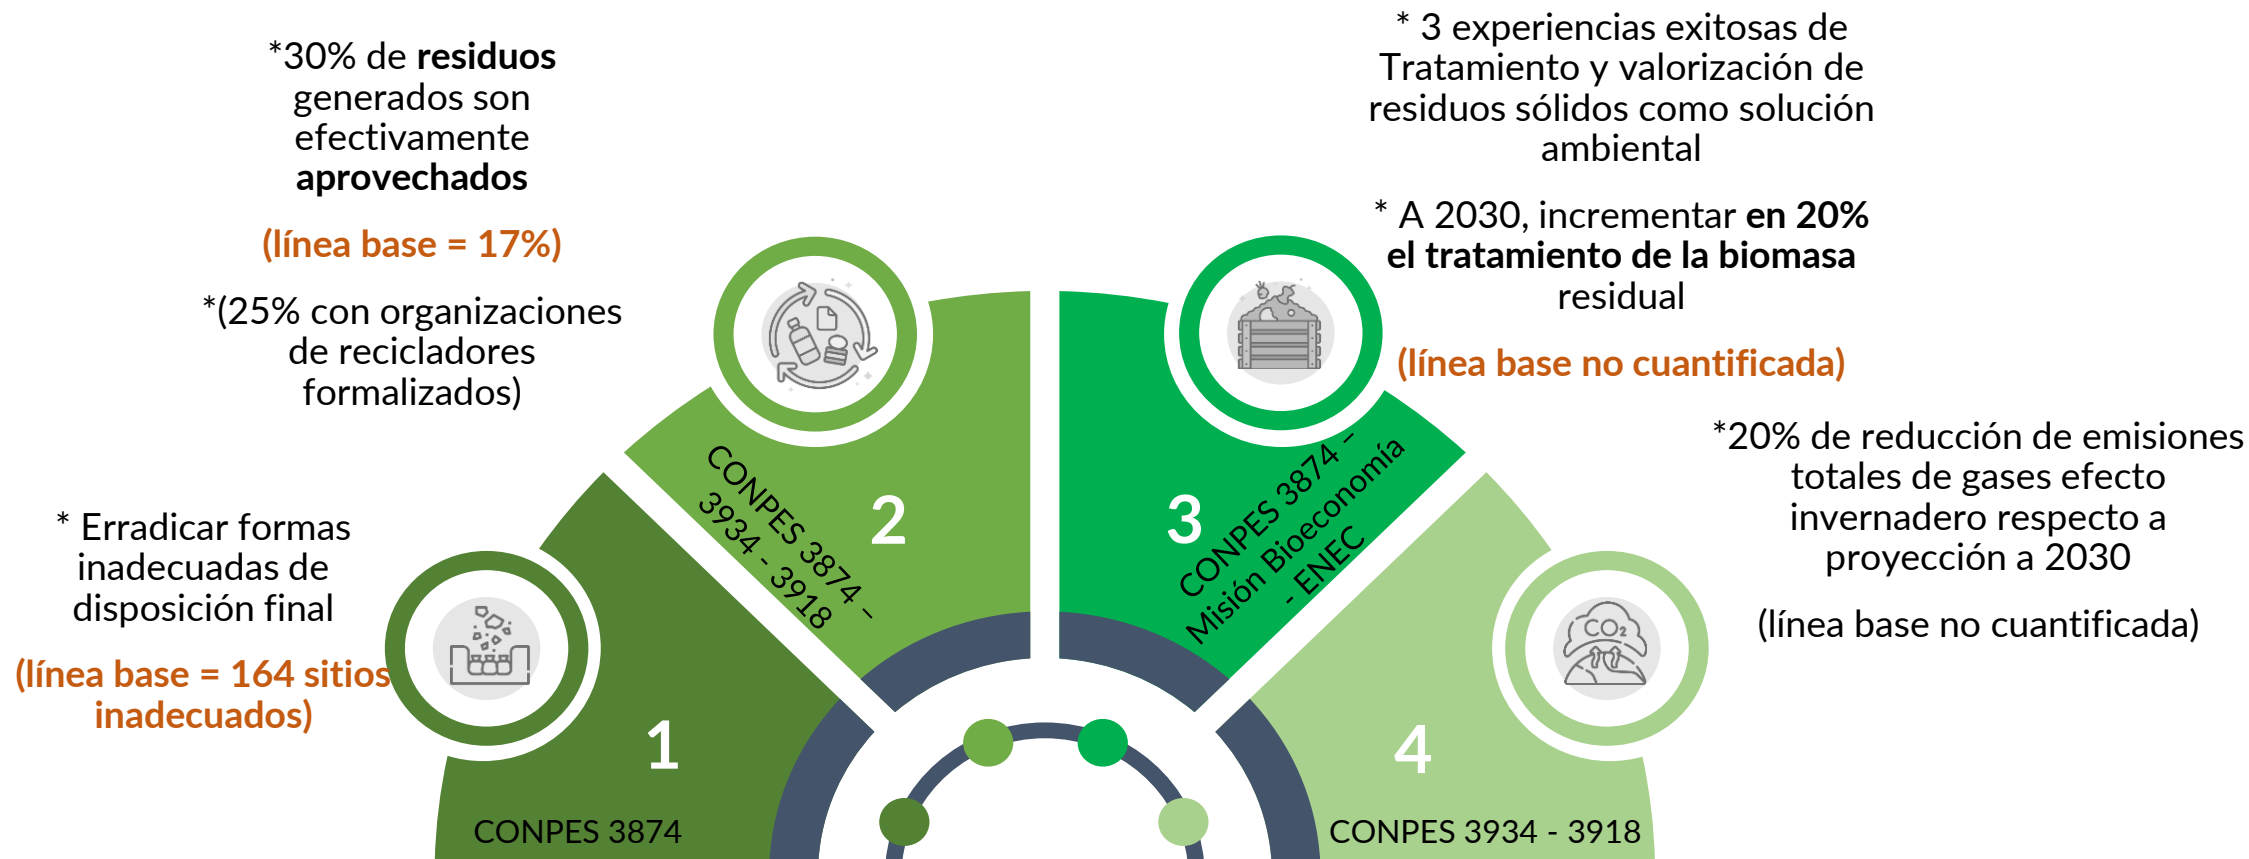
*30% de **residuos** generados son efectivamente **aprovechados**

(línea base = 17%)

*(25% con organizaciones de recicladores formalizados)

* Erradicar formas inadecuadas de disposición final

(línea base = 164 sitios inadecuados)

* 3 experiencias exitosas de Tratamiento y valorización de residuos sólidos como solución ambiental

* A 2030, incrementar **en 20% el tratamiento de la biomasa** residual

(línea base no cuantificada)

*20% de reducción de emisiones totales de gases efecto invernadero respecto a proyección a 2030

(línea base no cuantificada)

2

CONPES 3874 – 3934 - 3918

3

CONPES 3874 – Misión Bioeconomía - ENEC

1

CONPES 3874

4

CONPES 3934 - 3918

$CO_2$